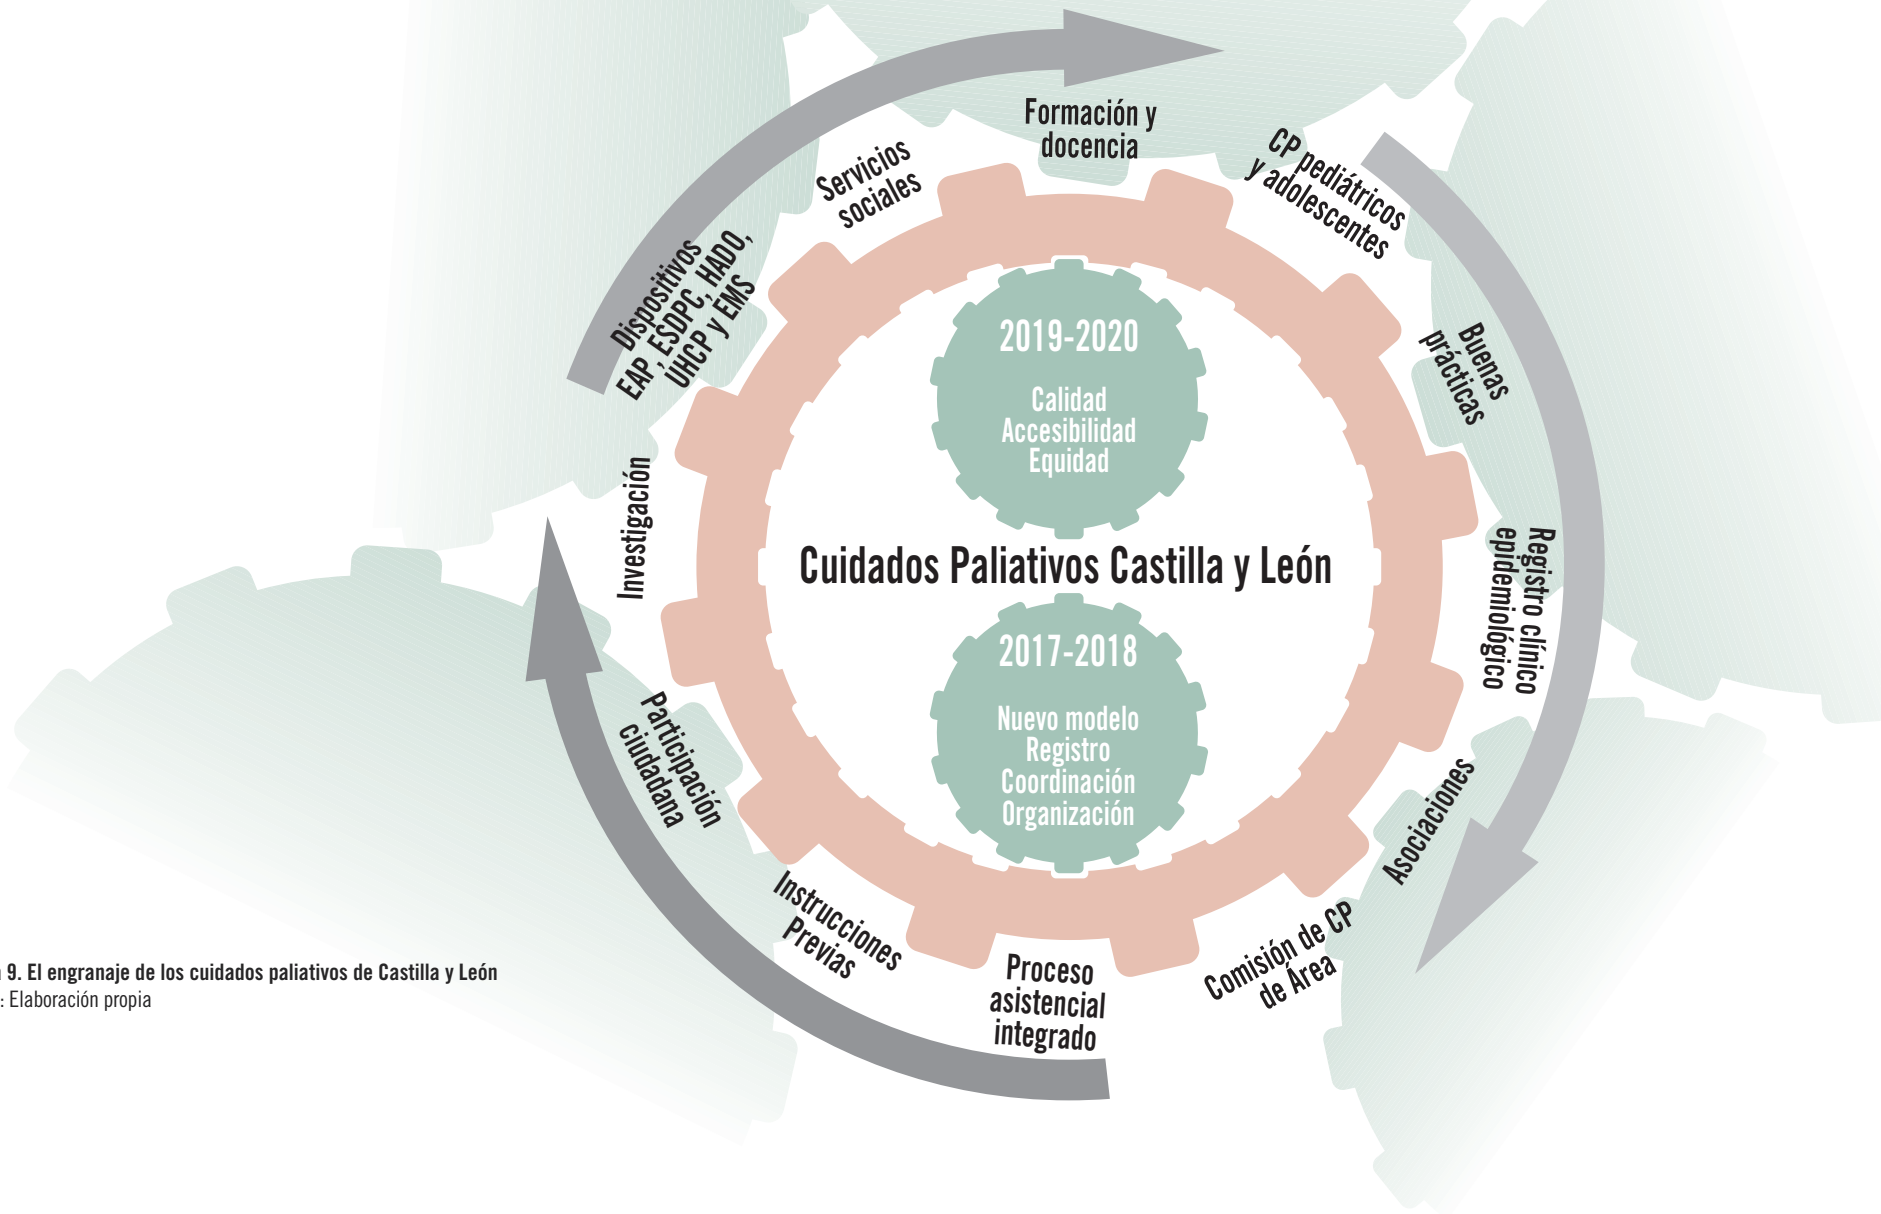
Formación y docencia

CP pediátricos y adolescentes

Buenas prácticas

Registro clínico epidemiológico

Asociaciones

Comisión de CP de Área

Proceso asistencial integrado

Instrucciones Previas

Participación ciudadana

Investigación

Dispositivos EAP, ESDPC, HADO, UHCP y EMS

Servicios sociales

2019-2020

Calidad
Accesibilidad
Equidad

Cuidados Paliativos Castilla y León

2017-2018

Nuevo modelo
Registro
Coordinación
Organización

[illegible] 9. El engranaje de los cuidados paliativos de Castilla y León
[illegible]: Elaboración propia